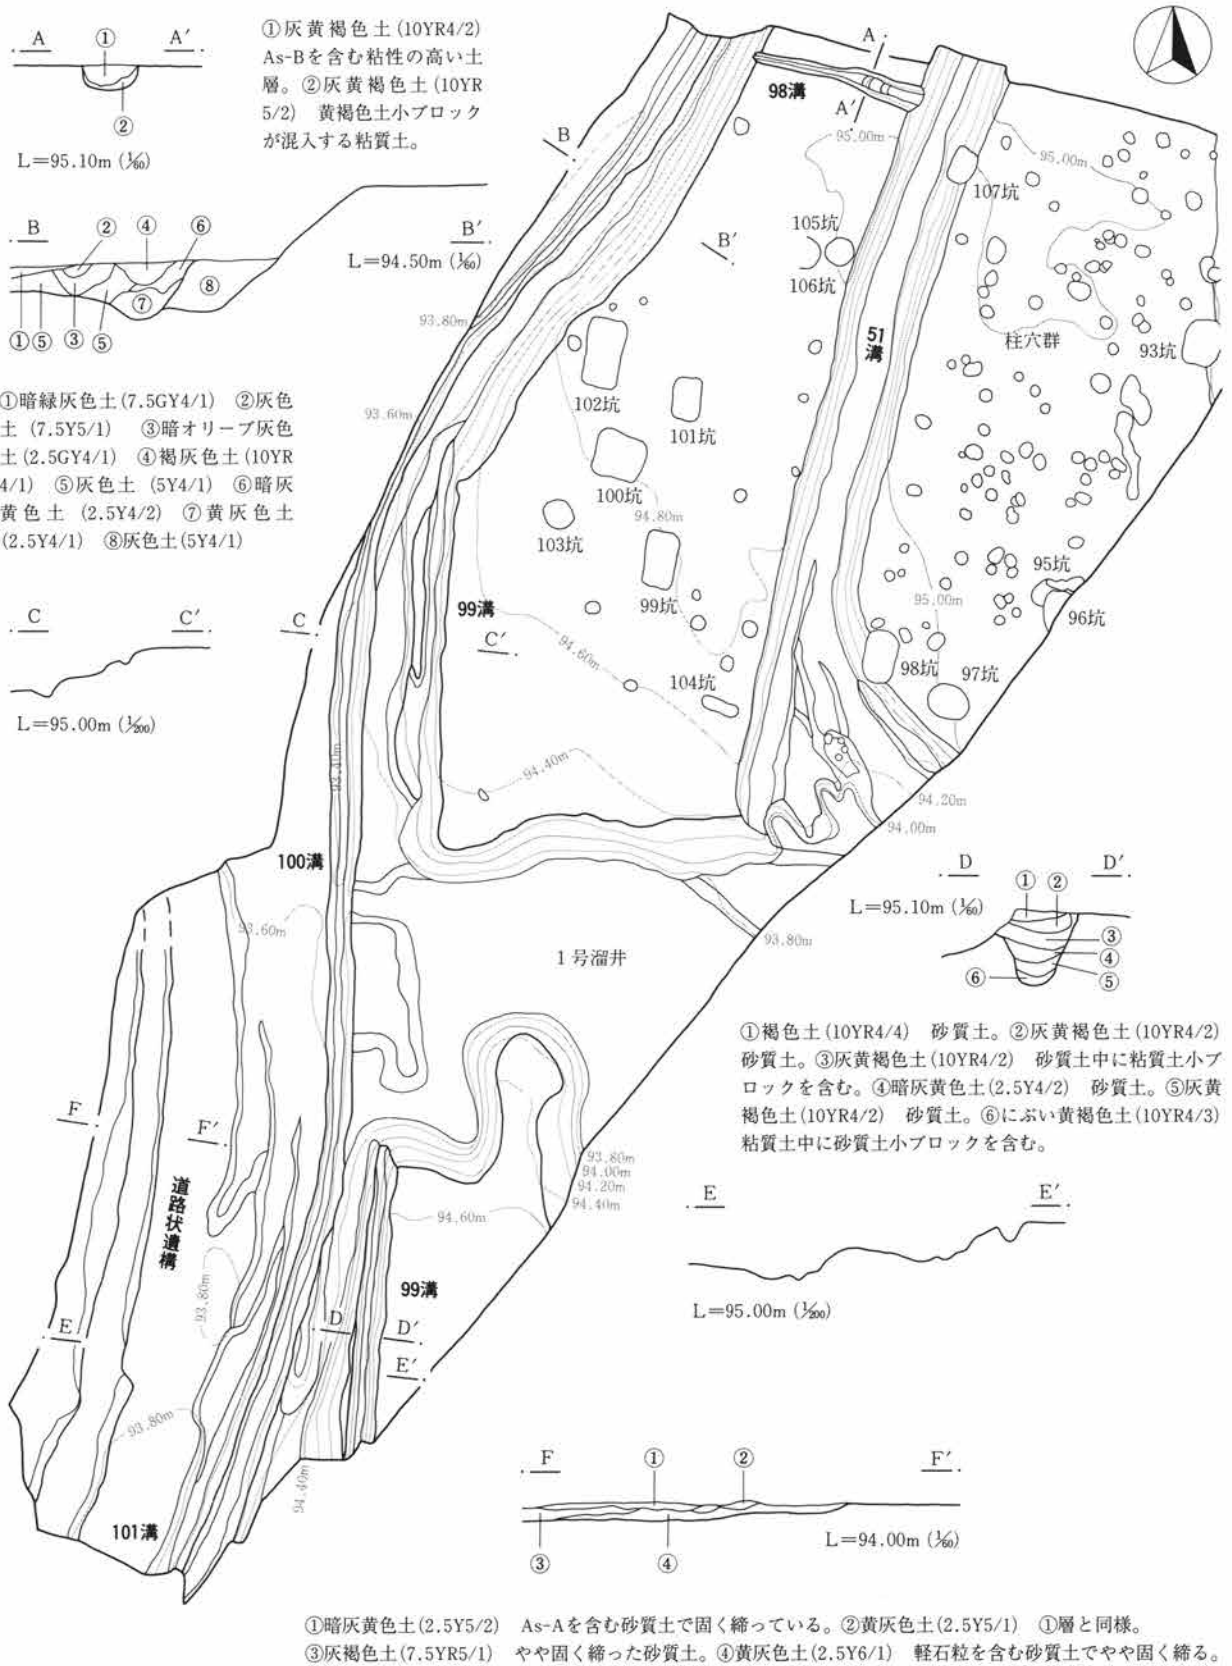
A ① A′

②

L＝95.10m (1/60)

①灰黄褐色土(10YR4/2) As-Bを含む粘性の高い土層。②灰黄褐色土(10YR5/2) 黄褐色土小ブロックが混入する粘質土。

B ② ④ ⑥ B′

⑦ ⑧

① ⑤ ③ ⑤

L＝94.50m (1/60)

①暗緑灰色土(7.5GY4/1) ②灰色土(7.5Y5/1) ③暗オリーブ灰色土(2.5GY4/1) ④褐灰色土(10YR4/1) ⑤灰色土(5Y4/1) ⑥暗灰黄色土(2.5Y4/2) ⑦黄灰色土(2.5Y4/1) ⑧灰色土(5Y4/1)

C C′

L＝95.00m (1/200)

A A′ 98溝 95.00m 95.00m 107坑 B B′ 105坑 106坑 93.80m 51溝 柱穴群 93坑 102坑 101坑 93.60m 100坑 94.80m 103坑 99溝 99坑 95坑 95.00m 96坑 C C′ 94.60m 98坑 97坑 104坑 93.40m 94.40m 94.20m 94.00m 100溝 93.60m 93.80m 1号溜井

D D′
① ②
L＝95.10m (1/60)
③ ④ ⑥ ⑤

①褐色土(10YR4/4) 砂質土。②灰黄褐色土(10YR4/2) 砂質土。③灰黄褐色土(10YR4/2) 砂質土中に粘質土小ブロックを含む。④暗灰黄色土(2.5Y4/2) 砂質土。⑤灰黄褐色土(10YR4/2) 砂質土。⑥にぶい黄褐色土(10YR4/3) 粘質土中に砂質土小ブロックを含む。

F F′ 93.80m 94.00m 94.20m 94.40m 道路状遺構 94.60m 93.80m 99溝 E D D′ E′ 93.80m 94.40m 101溝

E E′

L＝95.00m (1/200)

F ① ② F′

③ ④ L＝94.00m (1/60)

①暗灰黄色土(2.5Y5/2) As-Aを含む砂質土で固く締っている。②黄灰色土(2.5Y5/1) ①層と同様。③灰褐色土(7.5YR5/1) やや固く締った砂質土。④黄灰色土(2.5Y6/1) 軽石粒を含む砂質土でやや固く締る。